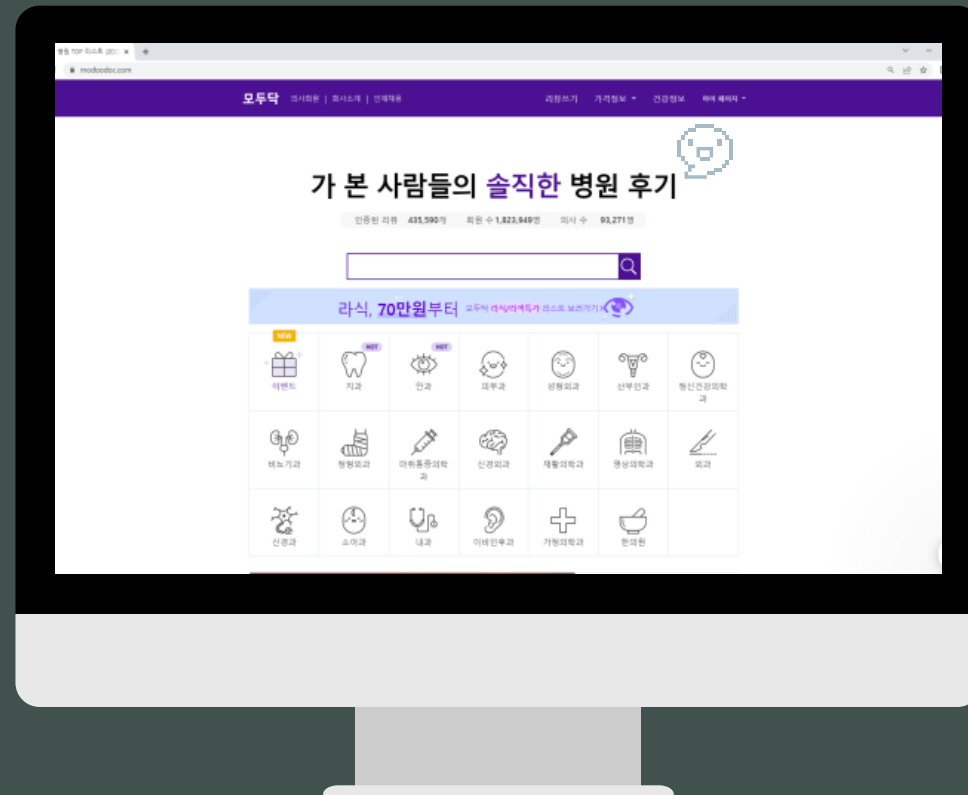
병원 TOP 리스트 [20 ×
modoodoc.com

모두닥 의사회원 | 회사소개 | 인재채용
리뷰쓰기 가격정보 ▾ 건강정보 마이 페이지 ▾

가 본 사람들의 솔직한 병원 후기

인증된 리뷰 435,590개 회원 수 1,823,949명 의사 수 93,271명

라식, 70만원부터 모두닥 라식/라섹특가 리스트 보러가기 >

NEW
이벤트
HOT
치과
HOT
안과
피부과
성형외과
산부인과
정신건강의학과
비뇨기과
정형외과
마취통증의학과
신경외과
재활의학과
영상의학과
외과
신경과
소아과
내과
이비인후과
가정의학과
한의원